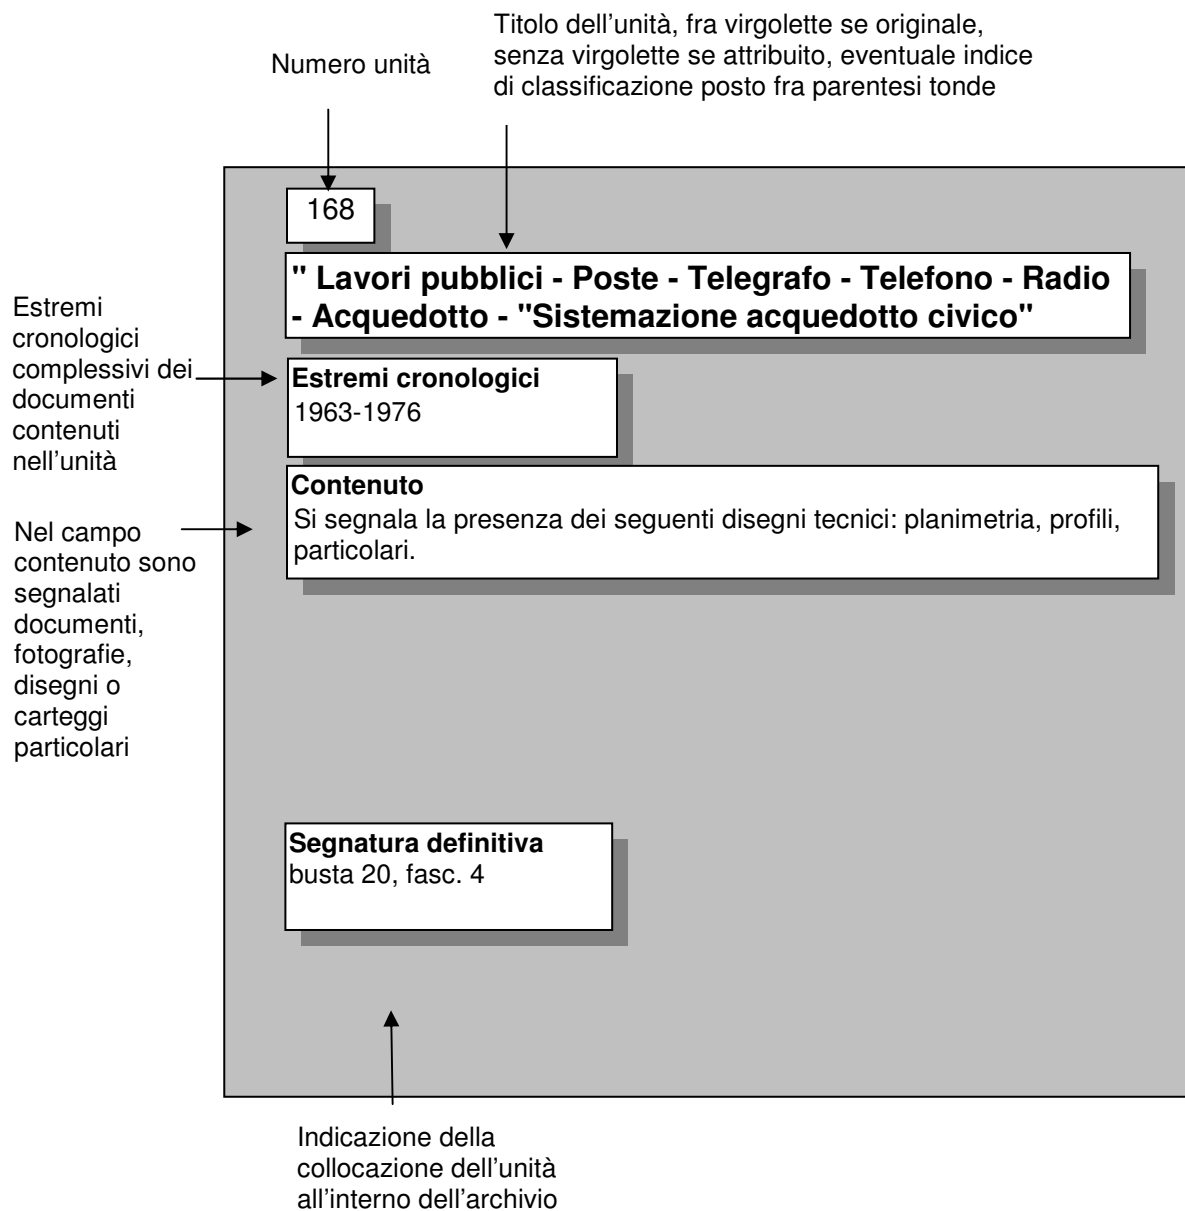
Numero unità

Titolo dell'unità, fra virgolette se originale, senza virgolette se attribuito, eventuale indice di classificazione posto fra parentesi tonde

168

" Lavori pubblici - Poste - Telegrafo - Telefono - Radio - Acquedotto - "Sistemazione acquedotto civico"

Estremi cronologici complessivi dei documenti contenuti nell'unità

Estremi cronologici
1963-1976

Nel campo contenuto sono segnalati documenti, fotografie, disegni o carteggi particolari

Contenuto
Si segnala la presenza dei seguenti disegni tecnici: planimetria, profili, particolari.

Segnatura definitiva
busta 20, fasc. 4

Indicazione della collocazione dell'unità all'interno dell'archivio